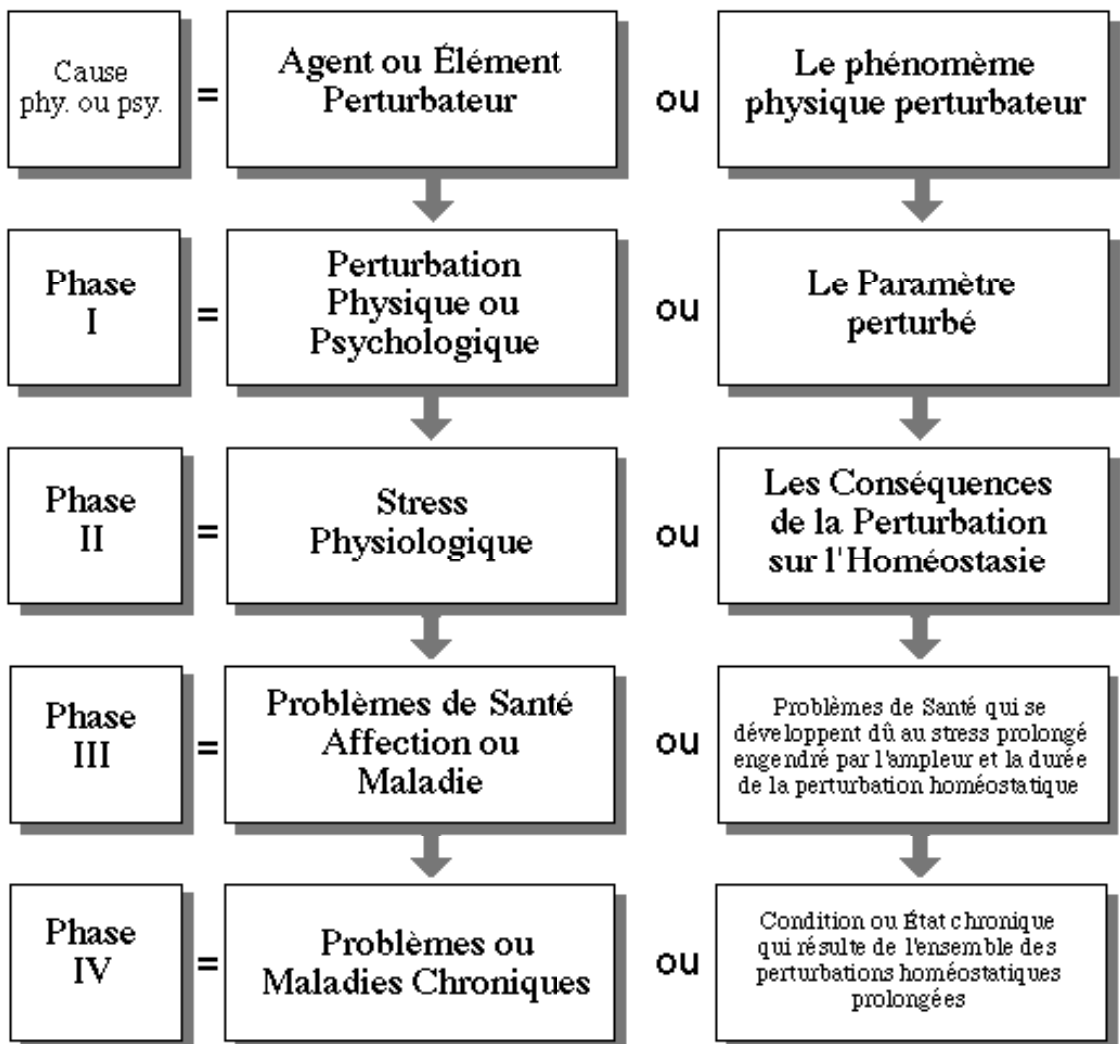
Cause phy. ou psy. = Agent ou Élément Perturbateur ou Le phénomème physique perturbateur

Phase I = Perturbation Physique ou Psychologique ou Le Paramètre perturbé

Phase II = Stress Physiologique ou Les Conséquences de la Perturbation sur l'Homéostasie

Phase III = Problèmes de Santé Affection ou Maladie ou Problèmes de Santé qui se développent dû au stress prolongé engendré par l'ampleur et la durée de la perturbation homéostatique

Phase IV = Problèmes ou Maladies Chroniques ou Condition ou État chronique qui résulte de l'ensemble des perturbations homéostatiques prolongées